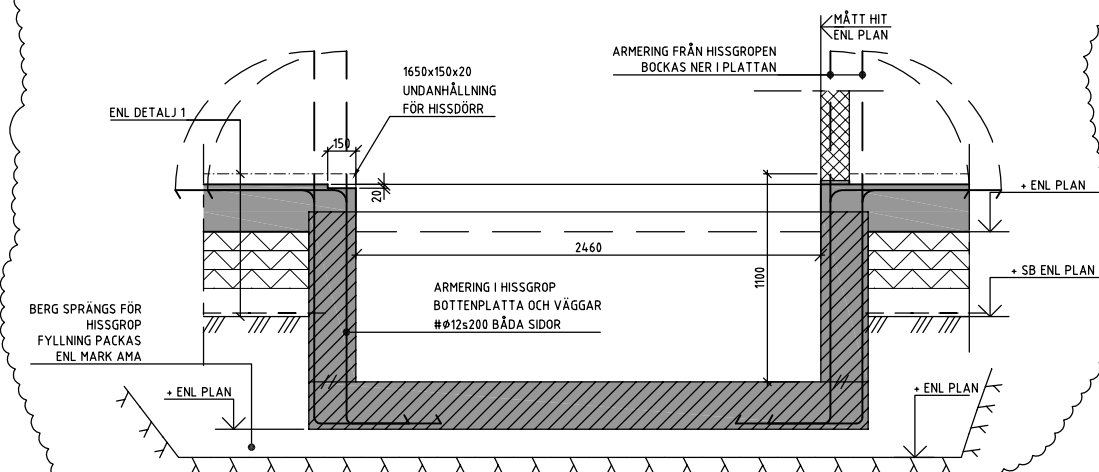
MÅTT HIT
ENL PLAN

ARMERING FRÅN HISSGROPEN
BOCKAS NER I PLATTAN

1650x150x20
UNDANHÅLLNING
FÖR HISSDÖRR

ENL DETALJ 1

150

20

+ ENL PLAN

2460

1100

+ SB ENL PLAN

ARMERING I HISSGROP
BOTTENPLATTA OCH VÄGGAR
#Ø12s200 BÅDA SIDOR

BERG SPRÄNGS FÖR
HISSGROP
FYLLNING PACKAS
ENL MARK AMA

+ ENL PLAN

+ ENL PLAN